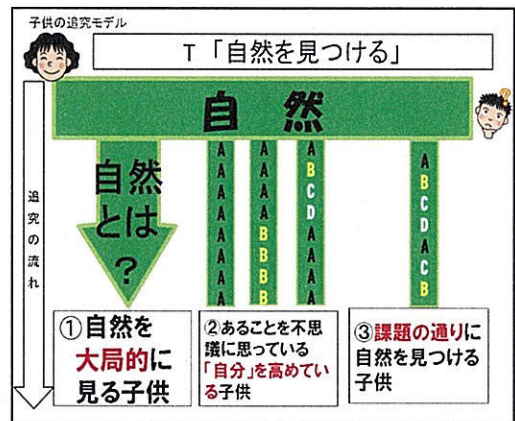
子供の追究モデル

T「自然を見つける」

自然

追究の流れ

自然とは？

A A A A A A A A A

A A A A B B B

B C D A A A A A

A B C D A C B

①自然を大局的に見る子供

②あることを不思議に思っている「自分」を高めている子供

③課題の通りに自然を見つける子供